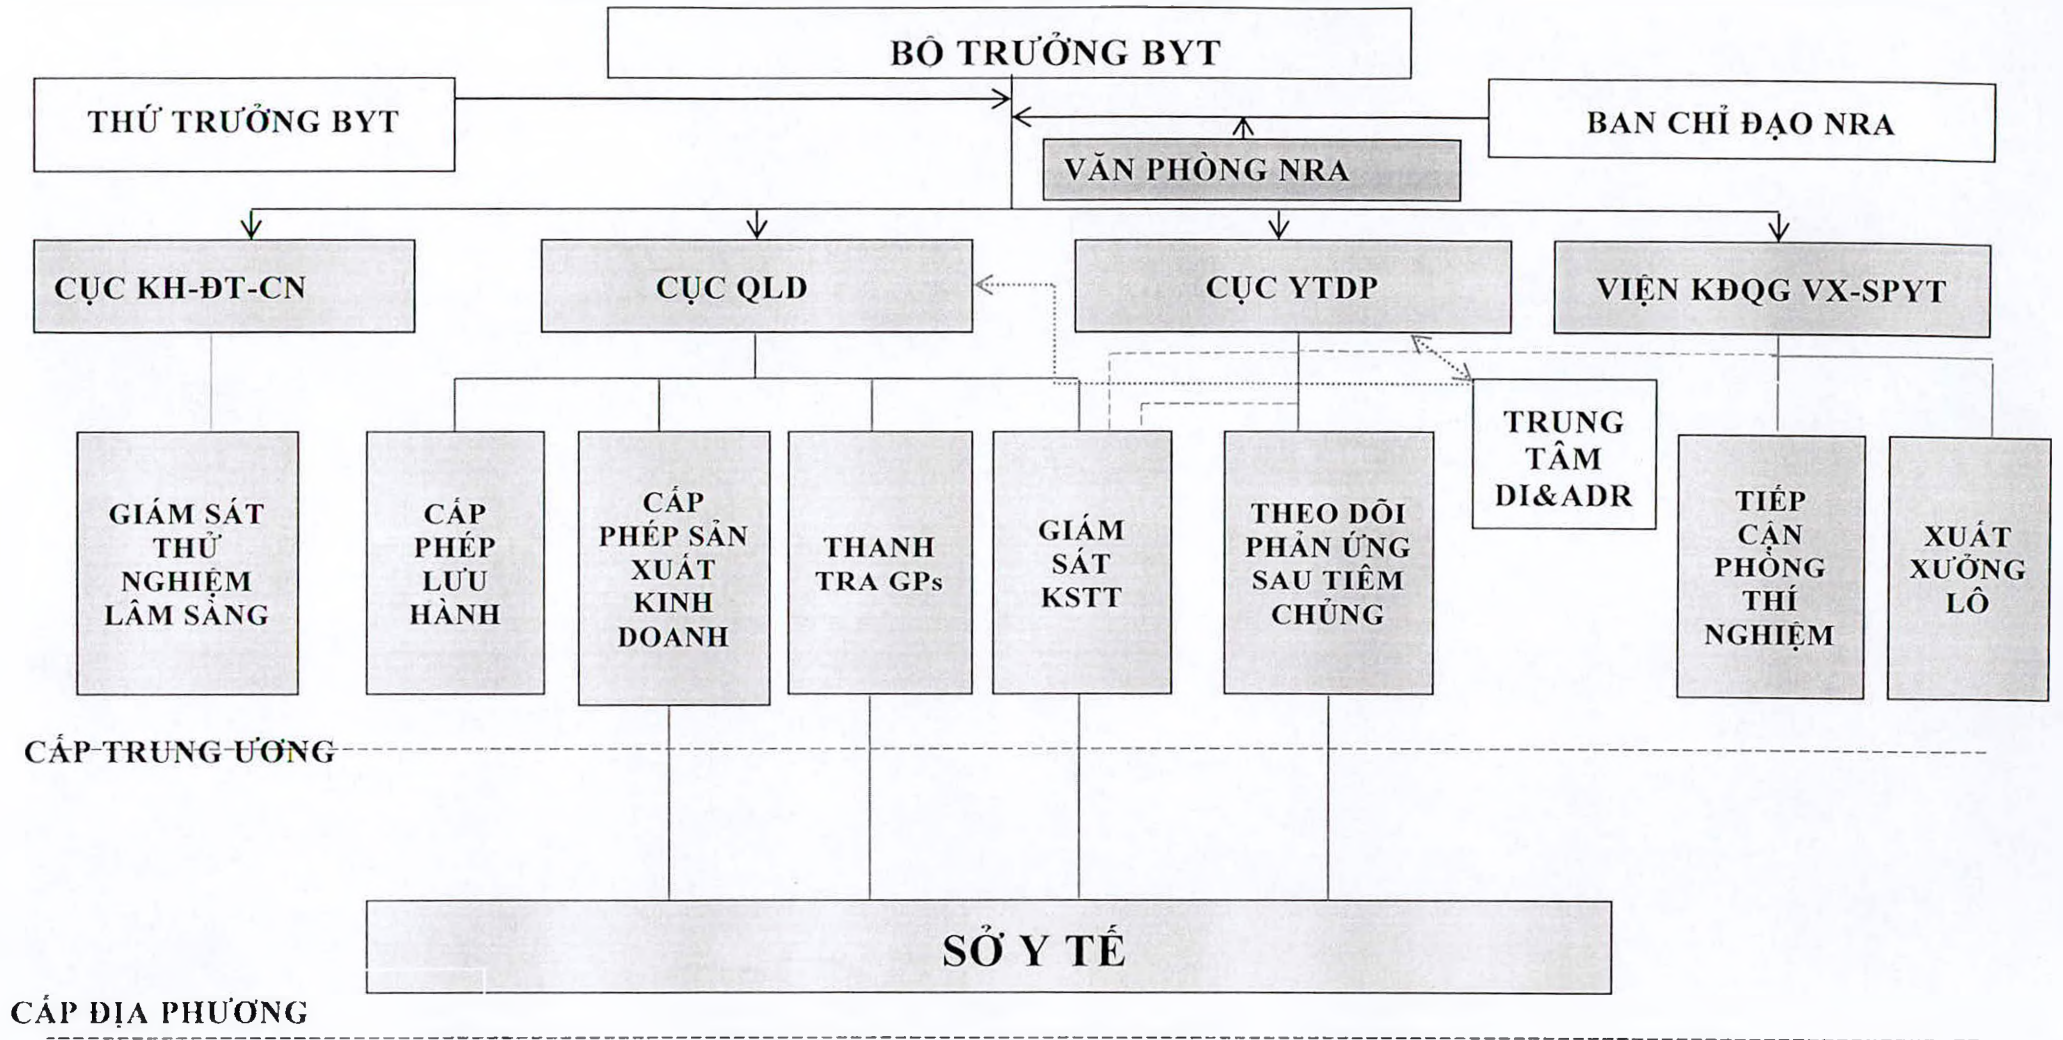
BỘ TRƯỞNG BYT

THỨ TRƯỞNG BYT

BAN CHỈ ĐẠO NRA

VĂN PHÒNG NRA

CỤC KH-ĐT-CN

CỤC QLD

CỤC YTDP

VIỆN KĐQG VX-SPYT

TRUNG TÂM DI&ADR

GIÁM SÁT THỬ NGHIỆM LÂM SÀNG

CẤP PHÉP LƯU HÀNH

CẤP PHÉP SẢN XUẤT KINH DOANH

THANH TRA GPs

GIÁM SÁT KSTT

THEO DÕI PHẢN ỨNG SAU TIÊM CHỦNG

TIẾP CẬN PHÒNG THÍ NGHIỆM

XUẤT XƯỞNG LÔ

CẤP TRUNG ƯƠNG

SỞ Y TẾ

CẤP ĐỊA PHƯƠNG